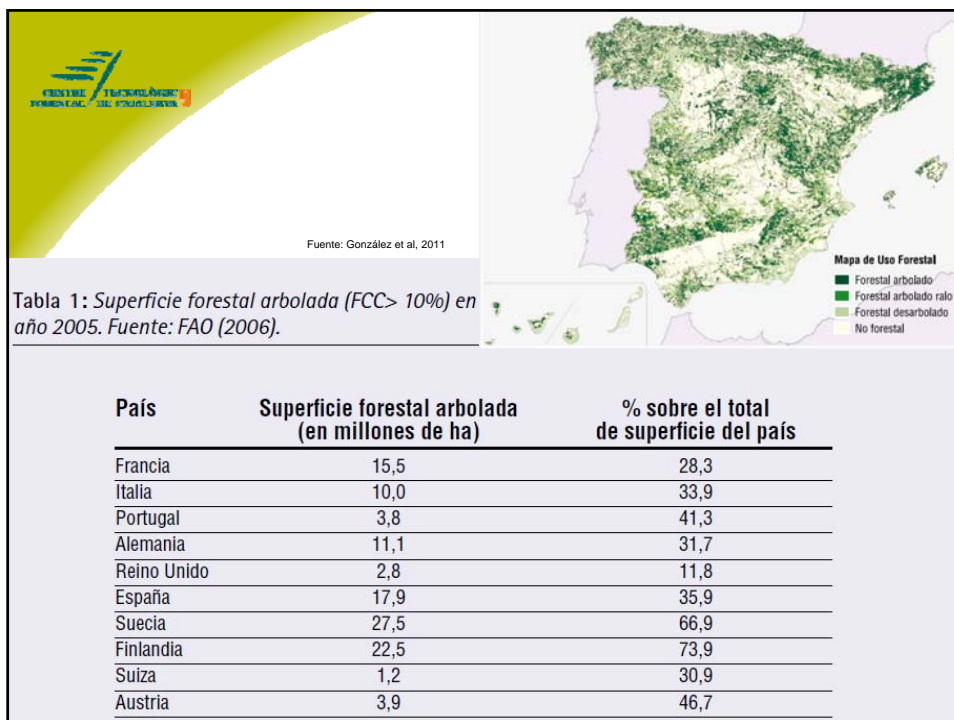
CENTRE TECNOLÒGIC FORESTAL DE CATALUNYA

Fuente: González et al, 2011

Mapa de Uso Forestal
Forestal arbolado
Forestal arbolado ralo
Forestal desarbolado
No forestal

Tabla 1: Superficie forestal arbolada (FCC> 10%) en año 2005. Fuente: FAO (2006).

| País | Superficie forestal arbolada (en millones de ha) | % sobre el total de superficie del país |
|---|---|---|
| Francia | 15,5 | 28,3 |
| Italia | 10,0 | 33,9 |
| Portugal | 3,8 | 41,3 |
| Alemania | 11,1 | 31,7 |
| Reino Unido | 2,8 | 11,8 |
| España | 17,9 | 35,9 |
| Suecia | 27,5 | 66,9 |
| Finlandia | 22,5 | 73,9 |
| Suiza | 1,2 | 30,9 |
| Austria | 3,9 | 46,7 |